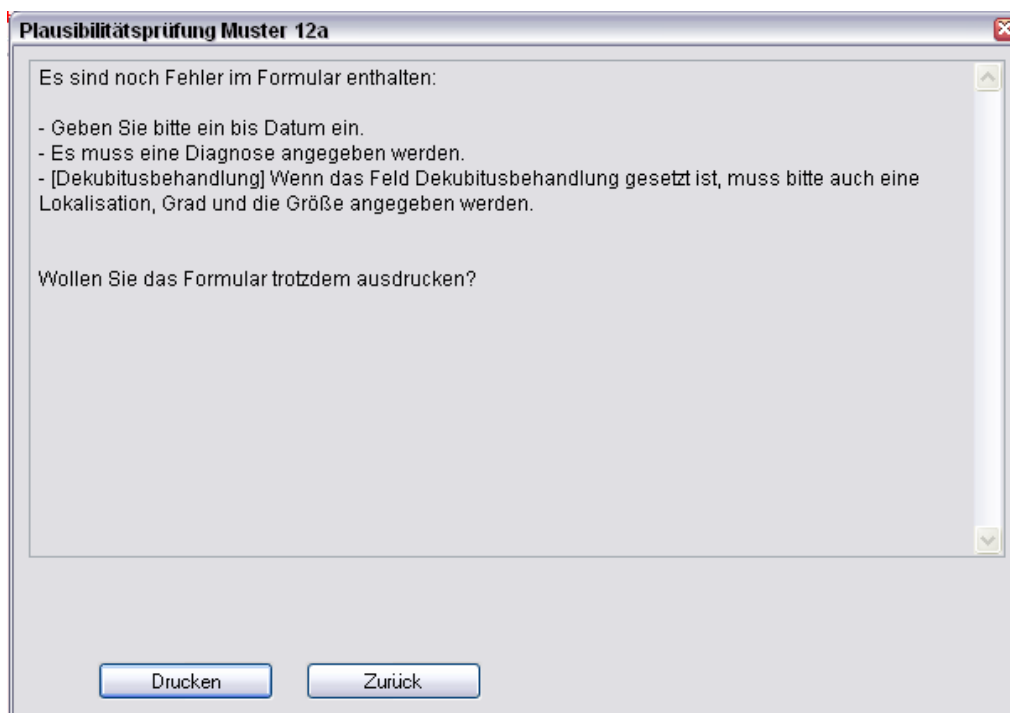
Plausibilitätsprüfung Muster 12a

Es sind noch Fehler im Formular enthalten:

- Geben Sie bitte ein bis Datum ein.
- Es muss eine Diagnose angegeben werden.
- [Dekubitusbehandlung] Wenn das Feld Dekubitusbehandlung gesetzt ist, muss bitte auch eine Lokalisation, Grad und die Größe angegeben werden.

Wollen Sie das Formular trotzdem ausdrucken?

Drucken

Zurück